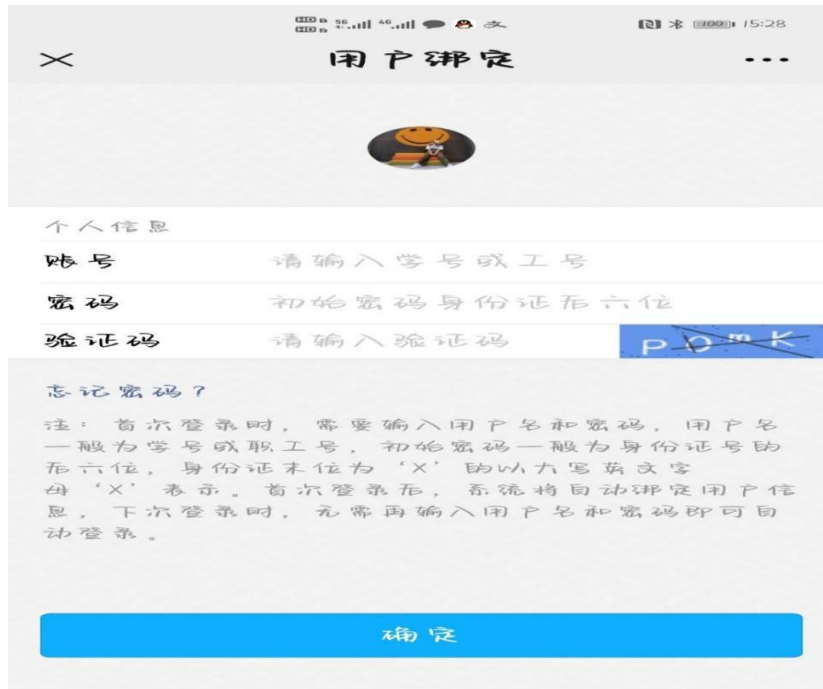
HD 5G 4G 文 100 15:28

×

用户绑定

···

个人信息

账号　请输入学号或工号

密码　初始密码身份证后六位

验证码　请输入验证码　pOmK

忘记密码？

注：首次登录时，需要输入用户名和密码，用户名一般为学号或职工号，初始密码一般为身份证号的后六位，身份证末位为‘X’的以大写英文字母‘X’表示。首次登录后，系统将自动绑定用户信息，下次登录时，无需再输入用户名和密码即可自动登录。

确定